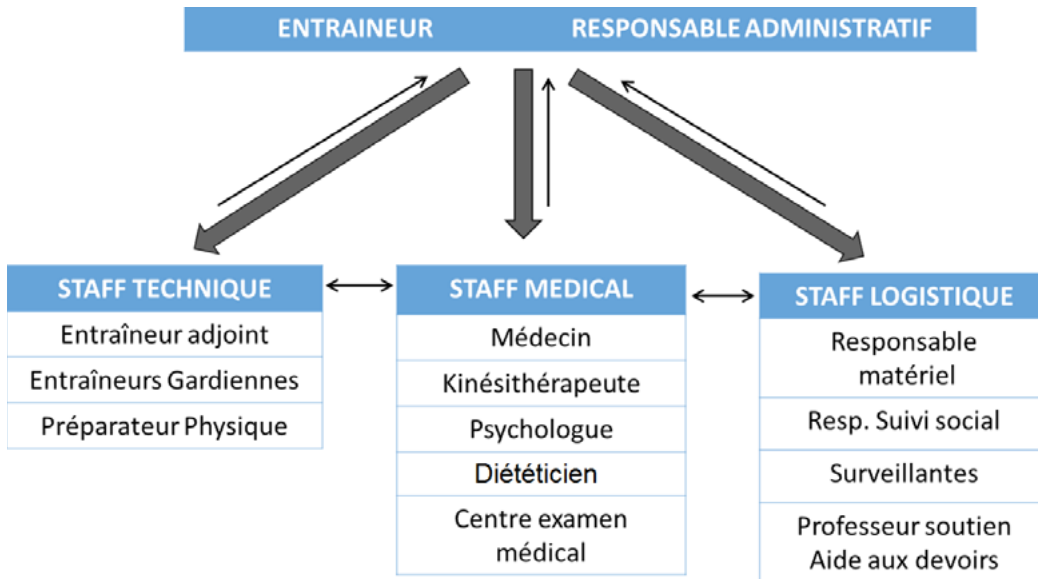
ENTRAINEUR RESPONSABLE ADMINISTRATIF

STAFF TECHNIQUE
Entraîneur adjoint
Entraîneurs Gardiennes
Préparateur Physique

STAFF MEDICAL
Médecin
Kinésithérapeute
Psychologue
Diététicien
Centre examen médical

STAFF LOGISTIQUE
Responsable matériel
Resp. Suivi social
Surveillantes
Professeur soutien Aide aux devoirs